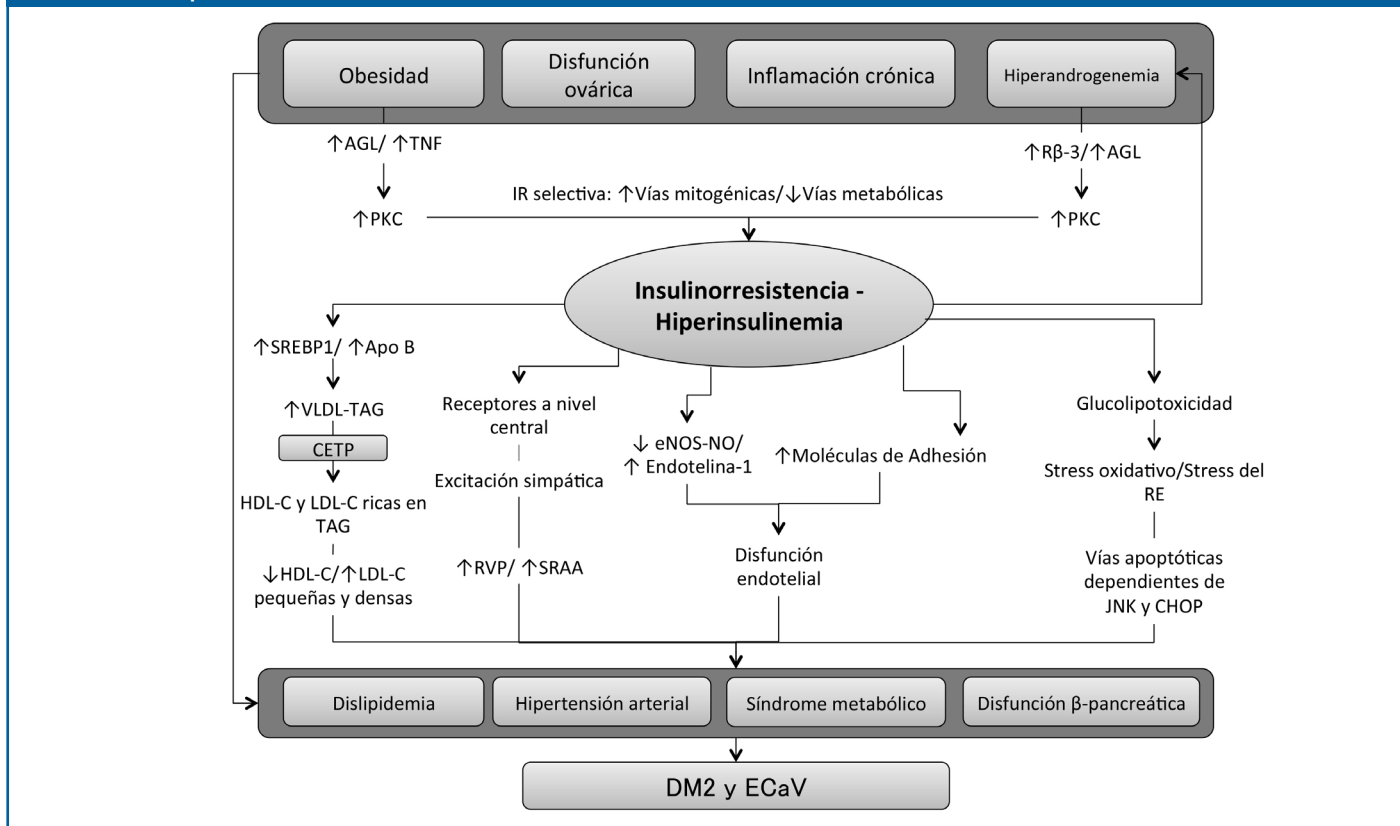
Obesidad

Disfunción ovárica

Inflamación crónica

Hiperandrogenemia

↑AGL/ ↑TNF

↑PKC

IR selectiva: ↑Vías mitogénicas/↓Vías metabólicas

↑Rβ-3/↑AGL

↑PKC

Insulinorresistencia - Hiperinsulinemia

↑SREBP1/ ↑Apo B

↑VLDL-TAG

CETP

HDL-C y LDL-C ricas en TAG

↓HDL-C/↑LDL-C pequeñas y densas

Receptores a nivel central

Excitación simpática

↑RVP/ ↑SRAA

↓ eNOS-NO/ ↑ Endotelina-1

↑Moléculas de Adhesión

Disfunción endotelial

Glucolipotoxicidad

Stress oxidativo/Stress del RE

Vías apoptóticas dependientes de JNK y CHOP

Dislipidemia

Hipertensión arterial

Síndrome metabólico

Disfunción β-pancreática

DM2 y ECaV